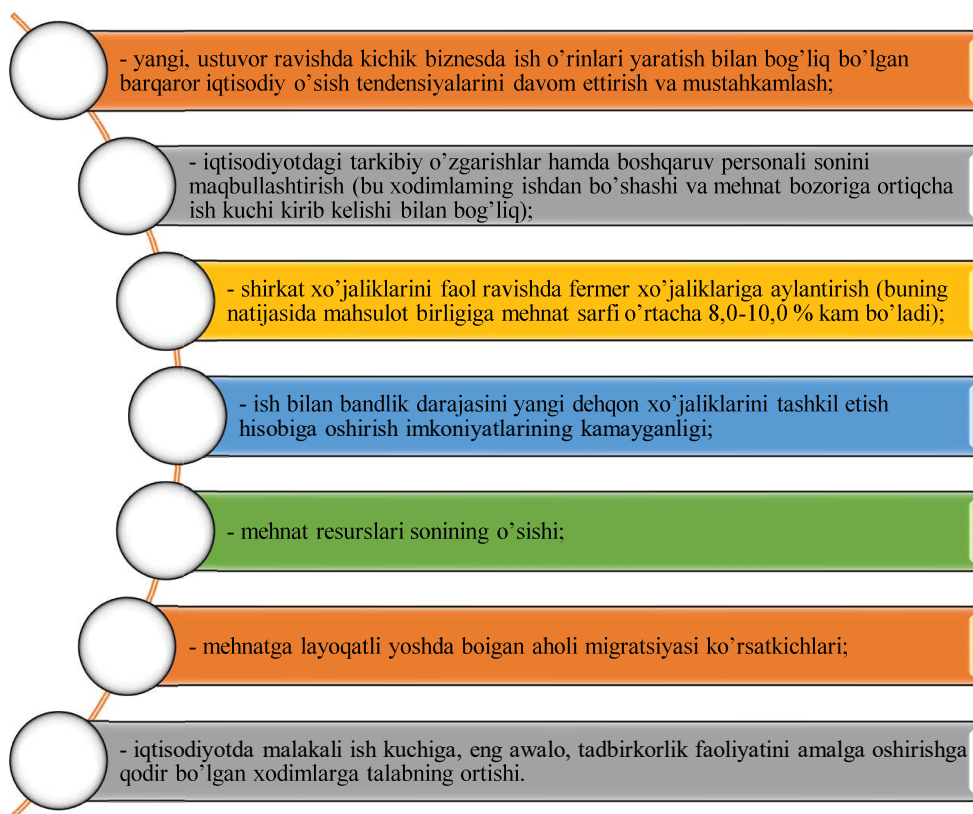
- yangi, ustuvor ravishda kichik biznesda ish o’rinlari yaratish bilan bog’liq bo’lgan barqaror iqtisodiy o’sish tendensiyalarini davom ettirish va mustahkamlash;

- iqtisodiyotdagi tarkibiy o’zgarishlar hamda boshqaruv personali sonini maqbullashtirish (bu xodimlaming ishdan bo’shashi va mehnat bozoriga ortiqcha ish kuchi kirib kelishi bilan bog’liq);

- shirkat xo’jaliklarini faol ravishda fermer xo’jaliklariga aylantirish (buning natijasida mahsulot birligiga mehnat sarfi o’rtacha 8,0-10,0 % kam bo’ladi);

- ish bilan bandlik darajasini yangi dehqon xo’jaliklarini tashkil etish hisobiga oshirish imkoniyatlarining kamayganligi;

- mehnat resurslari sonining o’sishi;

- mehnatga layoqatli yoshda boigan aholi migratsiyasi ko’rsatkichlari;

- iqtisodiyotda malakali ish kuchiga, eng awalo, tadbirkorlik faoliyatini amalga oshirishga qodir bo’lgan xodimlarga talabning ortishi.